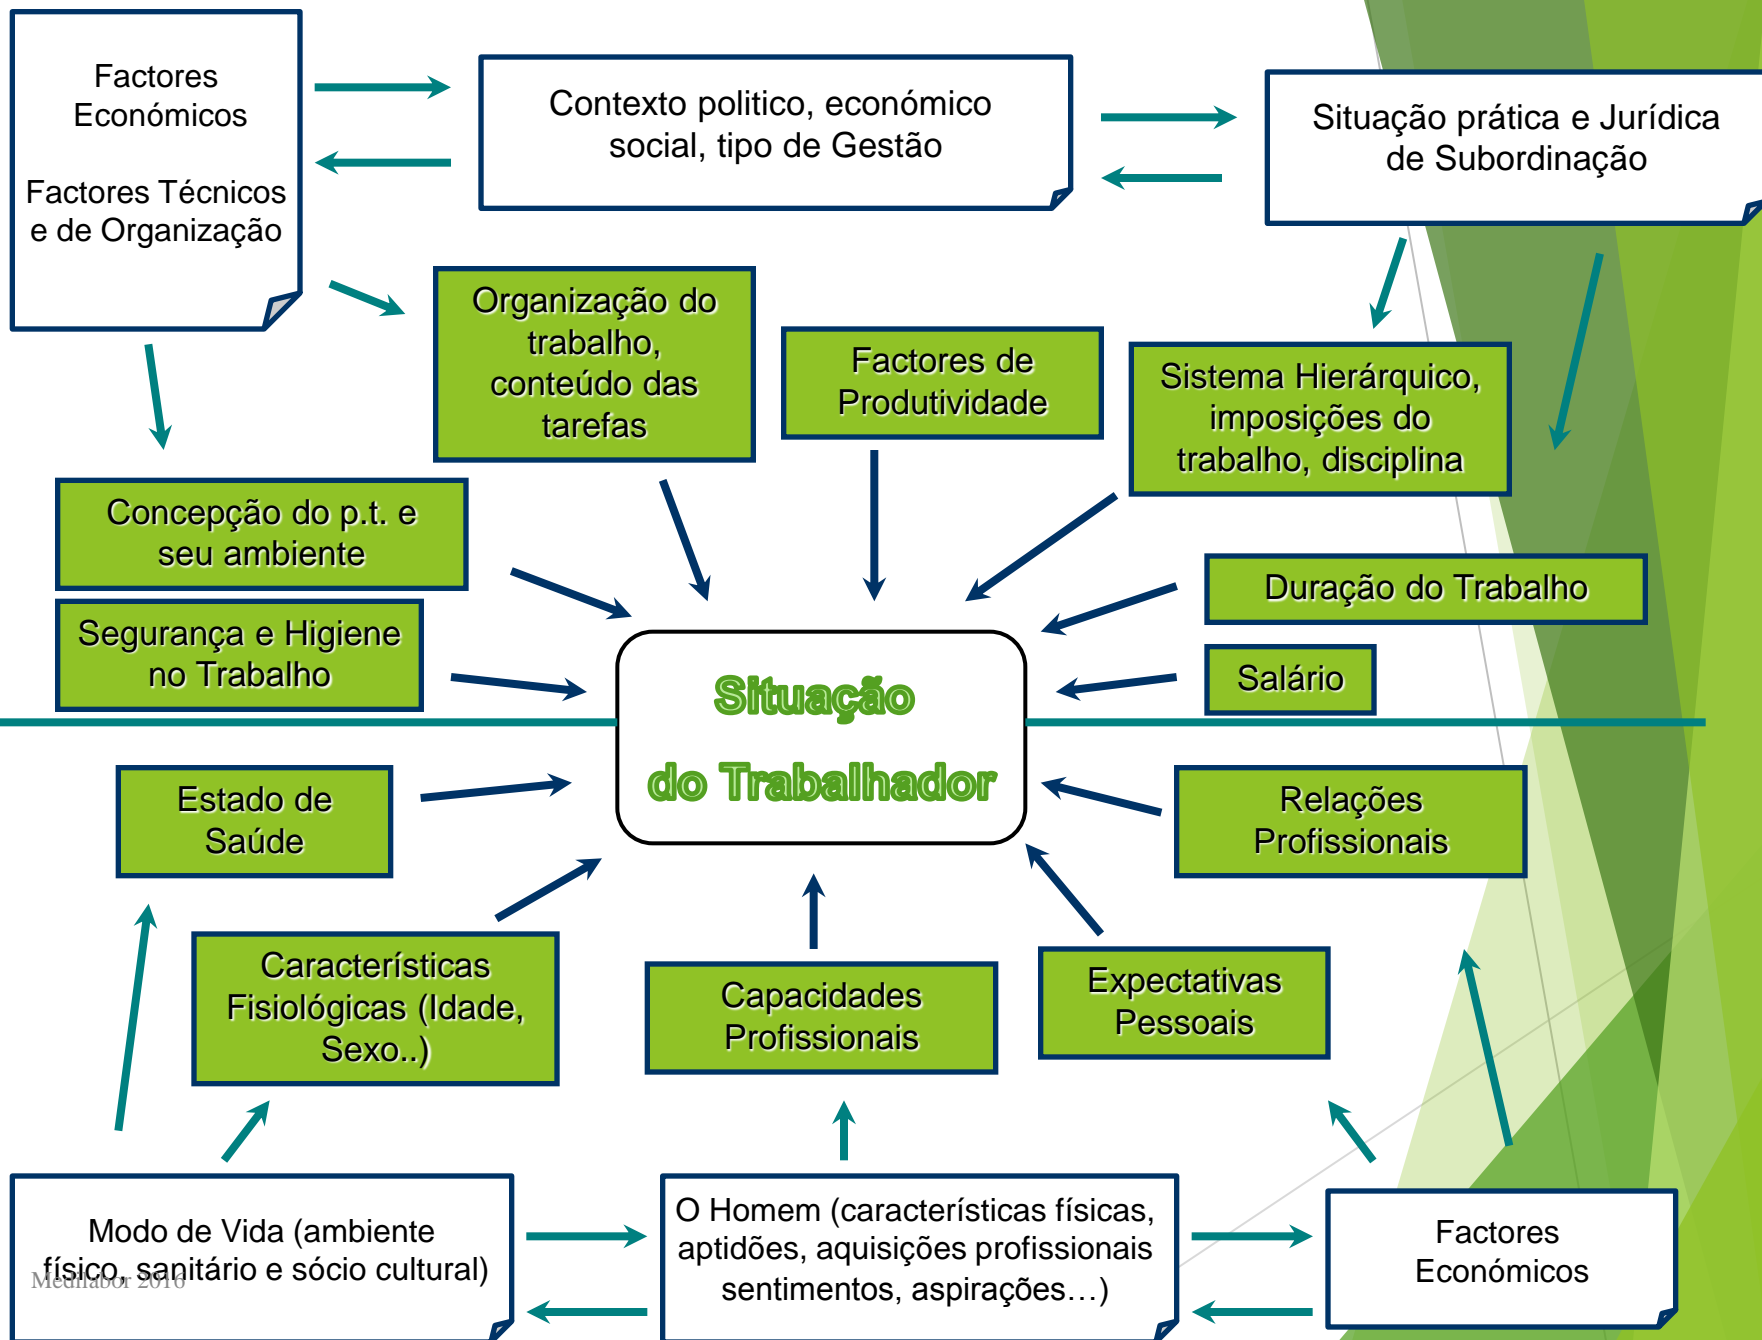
Factores Económicos

Factores Técnicos e de Organização

Contexto politico, económico social, tipo de Gestão

Situação prática e Jurídica de Subordinação

Organização do trabalho, conteúdo das tarefas

Factores de Produtividade

Sistema Hierárquico, imposições do trabalho, disciplina

Concepção do p.t. e seu ambiente

Segurança e Higiene no Trabalho

Duração do Trabalho

Salário

Situação do Trabalhador

Estado de Saúde

Relações Profissionais

Características Fisiológicas (Idade, Sexo..)

Capacidades Profissionais

Expectativas Pessoais

Modo de Vida (ambiente físico, sanitário e sócio cultural)

Medlabor 2016

O Homem (características físicas, aptidões, aquisições profissionais sentimentos, aspirações…)

Factores Económicos